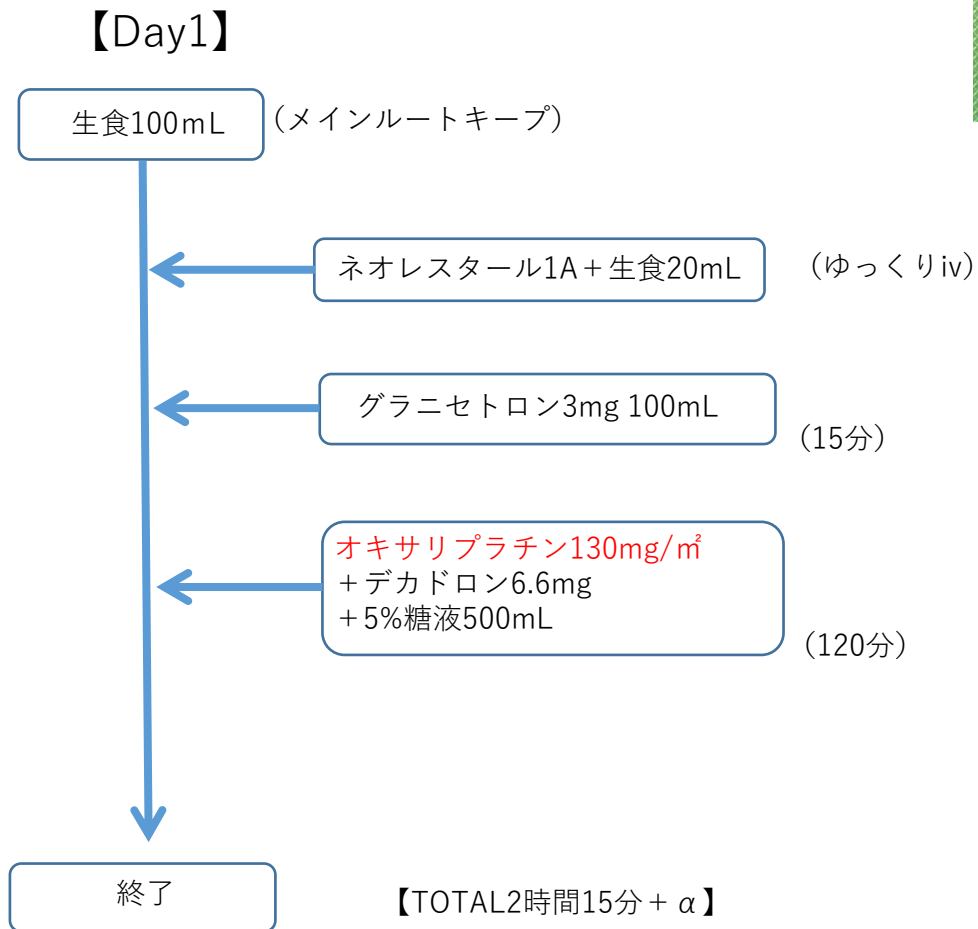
【Day1】

生食100mL （メインルートキープ）

ネオレスタール1A＋生食20mL （ゆっくりiv）

グラニセトロン3mg 100mL （15分）

オキサリプラチン130mg/㎡
＋デカドロン6.6mg
＋5%糖液500mL
（120分）

終了

【TOTAL2時間15分＋$\alpha$】